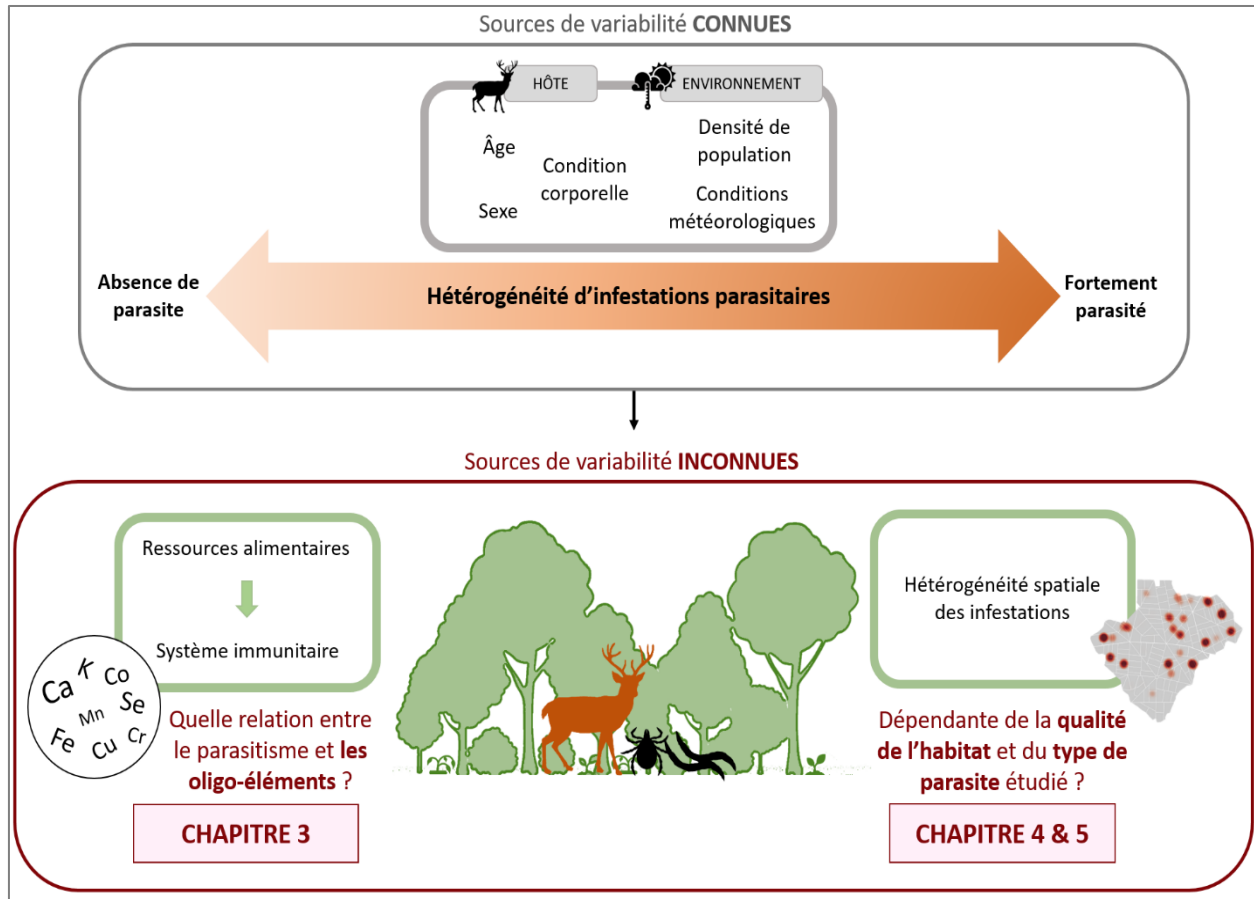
Sources de variabilité CONNUES

HÔTE

ENVIRONNEMENT

Âge

Sexe

Condition corporelle

Densité de population

Conditions météorologiques

Absence de parasite

Hétérogénéité d'infestations parasitaires

Fortement parasité

Sources de variabilité INCONNUES

Ressources alimentaires

Système immunitaire

Ca K Co Se Mn Fe Cu Cr

Quelle relation entre le parasitisme et les oligo-éléments ?

CHAPITRE 3

Hétérogénéité spatiale des infestations

Dépendante de la qualité de l'habitat et du type de parasite étudié ?

CHAPITRE 4 & 5